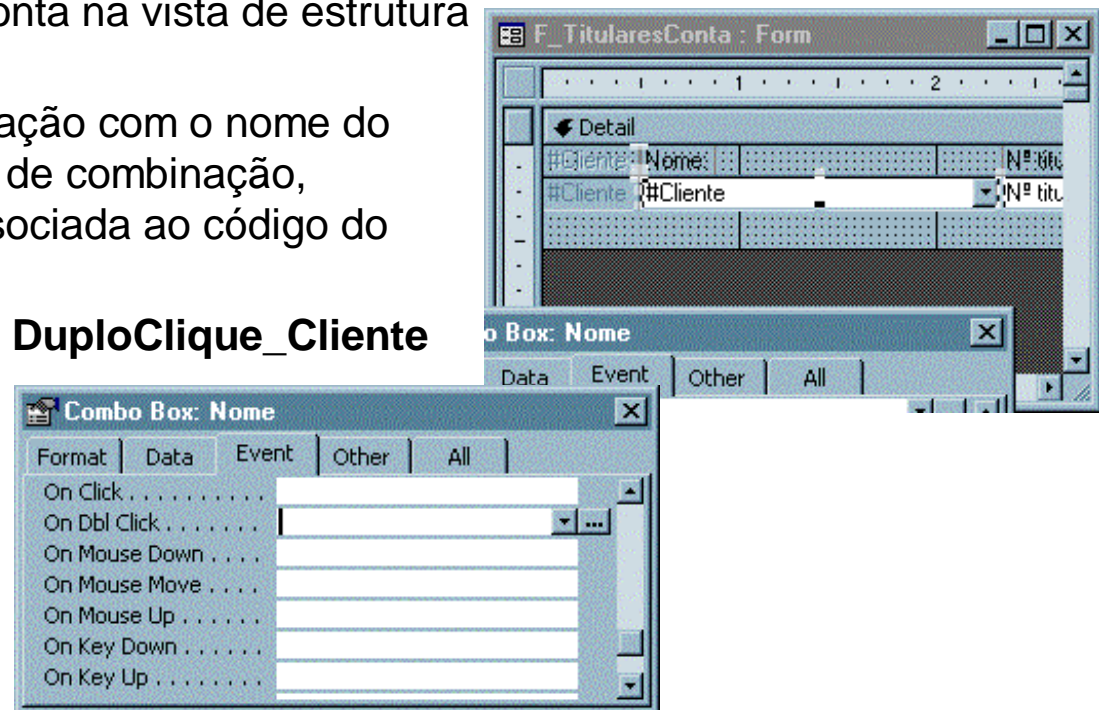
onta na vista de estrutura

ação com o nome do
de combinação,
sociada ao código do

DuploClique_Cliente

F_TitularesConta : Form

1 2

Detail

#Cliente Nome: Nº titu

#Cliente #Cliente Nº titu

o Box: Nome

Data Event Other All

Combo Box: Nome

Format Data Event Other All

On Click . . . . . . . . . .
On Dbl Click . . . . . . .
On Mouse Down . . . .
On Mouse Move . . . .
On Mouse Up . . . . . .
On Key Down . . . . . .
On Key Up . . . . . . . .